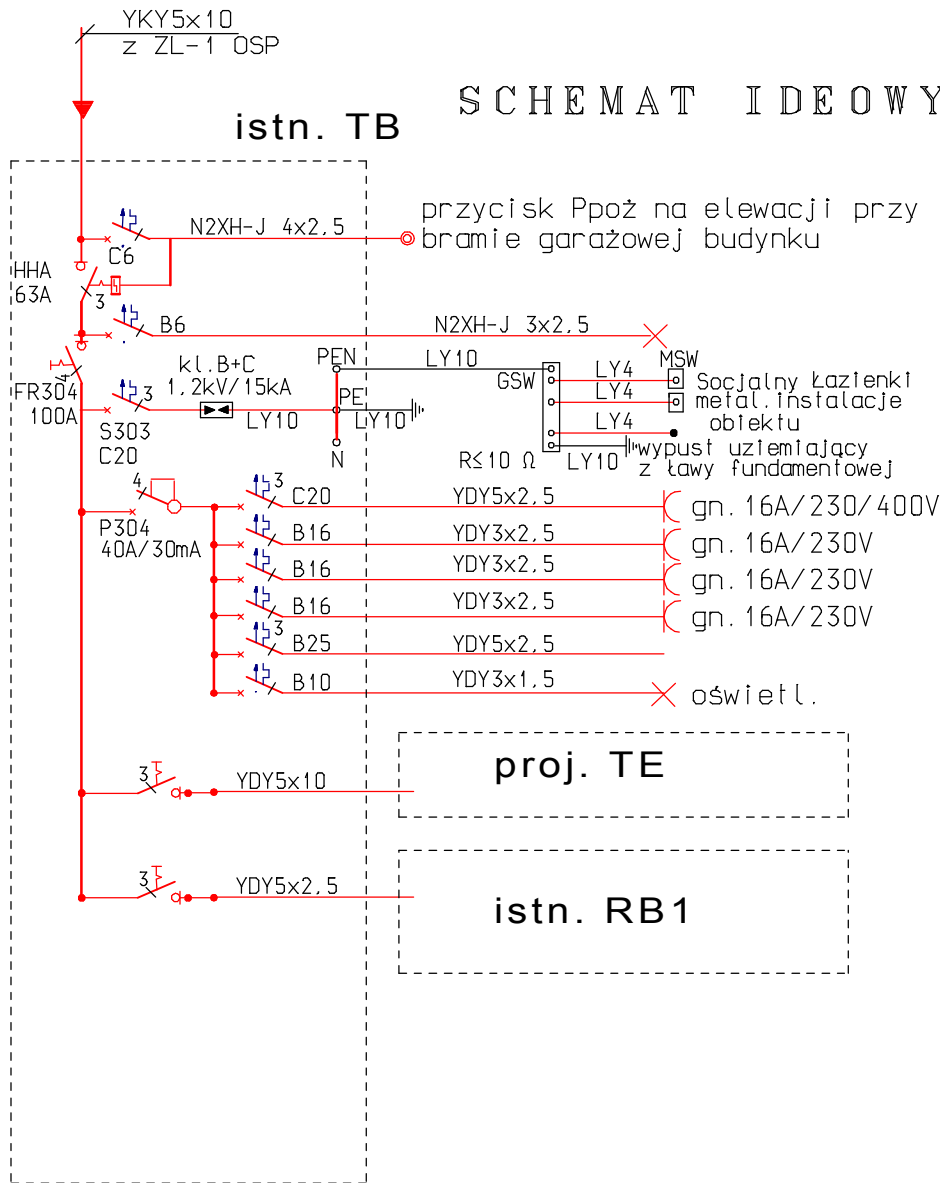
YKY5x10
z ZL-1 OSP

SCHEMAT IDEOWY

istn. TB

C6
N2XH-J 4x2,5
przycisk Ppoż na elewacji przy bramie garażowej budynku

HHA
63A
3

B6
N2XH-J 3x2,5

FR304
100A
4

kl.B+C
1,2kV/15kA
3
S303
C20
LY10
PEN
LY10
PE
LY10
N

GSW
LY4
LY4
LY4
MSW
Socjalny Łazienki
metal.instalacje obiektu
wypust uziemiający z ławy fundamentowej
R≤10 Ω
LY10

4
P304
40A/30mA
3
C20
YDY5x2,5
gn.16A/230/400V
B16
YDY3x2,5
gn.16A/230V
B16
YDY3x2,5
gn.16A/230V
B16
YDY3x2,5
gn.16A/230V
3
B25
YDY5x2,5
B10
YDY3x1,5
oświetl.

3
YDY5x10
proj. TE

3
YDY5x2,5
istn. RB1